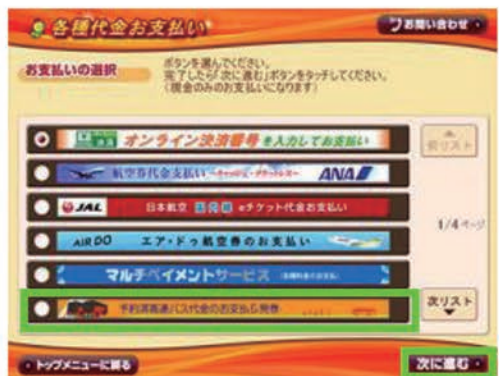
各種代金お支払い

お問い合わせ

お支払いの選択

ボタンを選んでください。
完了したら「次に進む」ボタンをタッチしてください。
（現金のみのお支払いになります）

オンライン決済番号を入力してお支払い

航空券代金支払い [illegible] ANA

JAL 日本航空 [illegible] eチケット代金お支払い

AIR DO エア・ドゥ航空券のお支払い

マルチペイメントサービス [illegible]

予約済高速バス代金のお支払&発券 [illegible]

前リスト

1/4ページ

次リスト

トップメニューに戻る

次に進む